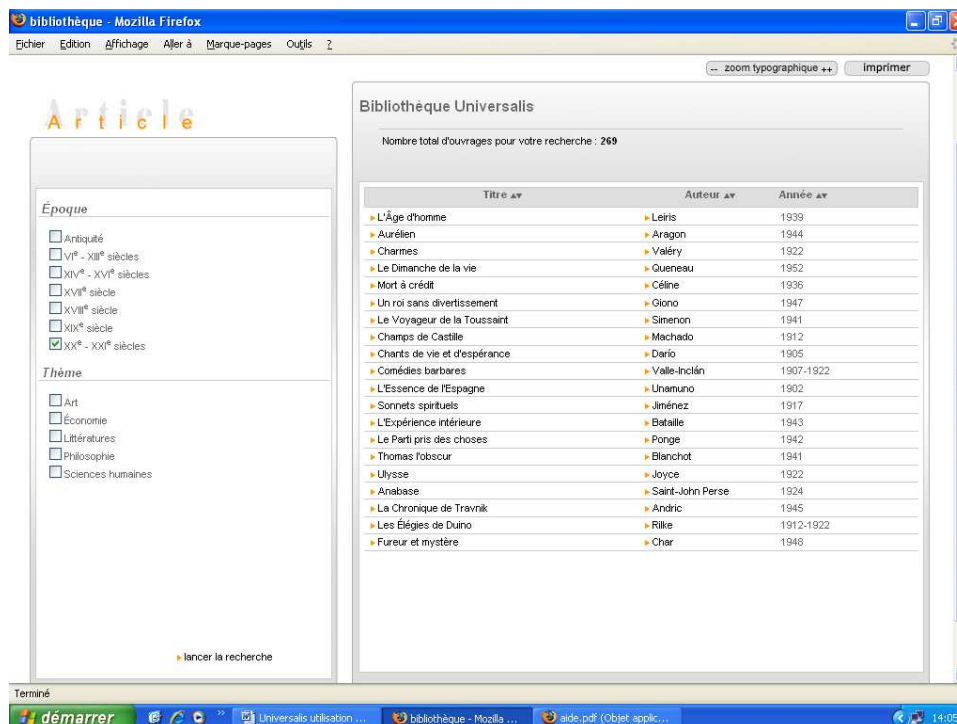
bibliothèque - Mozilla Firefox

Fichier Edition Affichage Aller à Marque-pages Outils ?

-- zoom typographique ++ imprimer

Article

Bibliothèque Universalis

Nombre total d'ouvrages pour votre recherche : 269

Époque

Antiquité
VI$^e$ - XII$^e$ siècles
XIV$^e$ - XVI$^e$ siècles
XVII$^e$ siècle
XVIII$^e$ siècle
XIX$^e$ siècle
XX$^e$ - XXI$^e$ siècles

Thème

Art
Économie
Littératures
Philosophie
Sciences humaines

lancer la recherche

| Titre | Auteur | Année |
|---|---|---|
| L'Âge d'homme | Leiris | 1939 |
| Aurélien | Aragon | 1944 |
| Charmes | Valéry | 1922 |
| Le Dimanche de la vie | Queneau | 1952 |
| Mort à crédit | Céline | 1936 |
| Un roi sans divertissement | Giono | 1947 |
| Le Voyageur de la Toussaint | Simenon | 1941 |
| Champs de Castille | Machado | 1912 |
| Chants de vie et d'espérance | Darío | 1905 |
| Comédies barbares | Valle-Inclán | 1907-1922 |
| L'Essence de l'Espagne | Unamuno | 1902 |
| Sonnets spirituels | Jiménez | 1917 |
| L'Expérience intérieure | Bataille | 1943 |
| Le Parti pris des choses | Ponge | 1942 |
| Thomas l'obscur | Blanchot | 1941 |
| Ulysse | Joyce | 1922 |
| Anabase | Saint-John Perse | 1924 |
| La Chronique de Travnik | Andric | 1945 |
| Les Élégies de Duino | Rilke | 1912-1922 |
| Fureur et mystère | Char | 1948 |

Terminé

démarrer   Universalis utilisation ...   bibliothèque - Mozilla ...   aide.pdf (Objet applic...   14:05